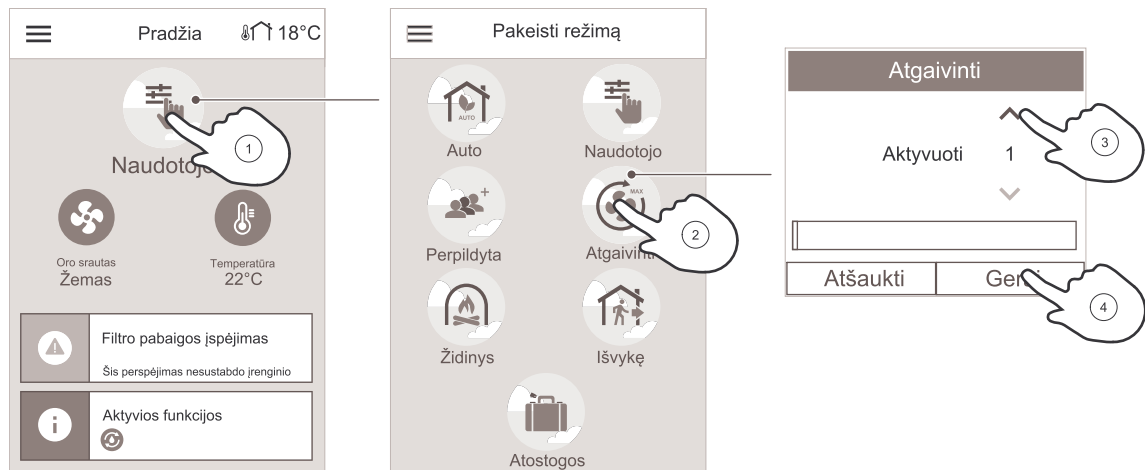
Pradžia 18°C

1

Naudotojo

Oro srautas
Žemas

Temperatūra
22°C

Filtro pabaigos įspėjimas

Šis perspėjimas nesustabdo įrenginio

Aktyvios funkcijos

Pakeisti režimą

AUTO
Auto

Naudotojo

Perpildyta

MAX
2
Atgaivinti

Židinys

Išvykę

Atostogos

Atgaivinti

3

Aktyvuoti 1

Atšaukti

Geri

4